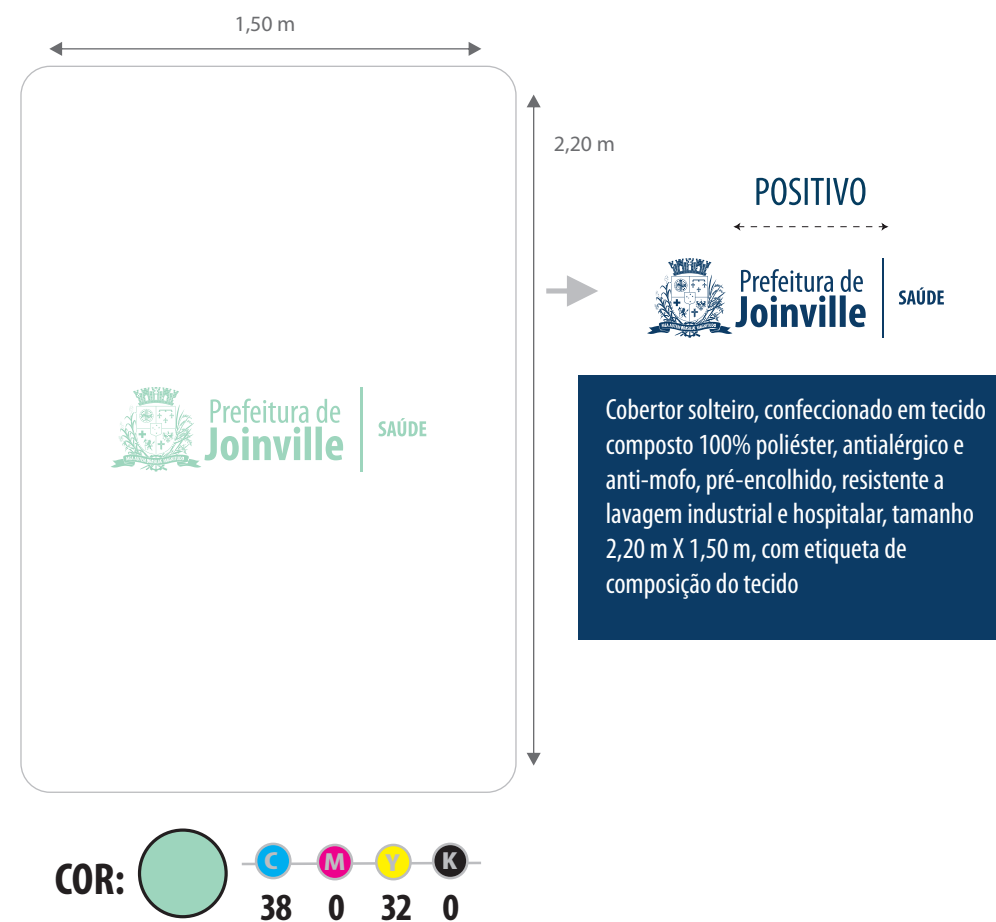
1,50 m

2,20 m

Prefeitura de Joinville | SAÚDE

POSITIVO

Prefeitura de Joinville | SAÚDE

Cobertor solteiro, confeccionado em tecido composto 100% poliéster, antialérgico e anti-mofo, pré-encolhido, resistente a lavagem industrial e hospitalar, tamanho 2,20 m X 1,50 m, com etiqueta de composição do tecido

COR:

| C | M | Y | K |
|---|---|---|---|
| 38 | 0 | 32 | 0 |